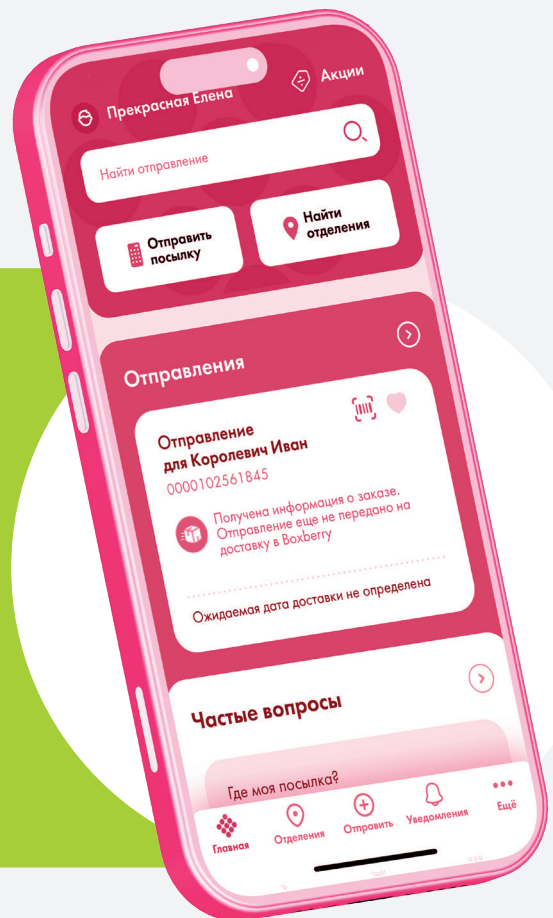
Прекрасная Елена

Акции

Найти отправление

Отправить посылку

Найти отделения

Отправления

Отправление для Королевич Иван

0000102561845

Получена информация о заказе. Отправление еще не передано на доставку в Boxberry

Ожидаемая дата доставки не определена

Частые вопросы

Где моя посылка?

Главная

Отделения

Отправить

Уведомления

Ещё